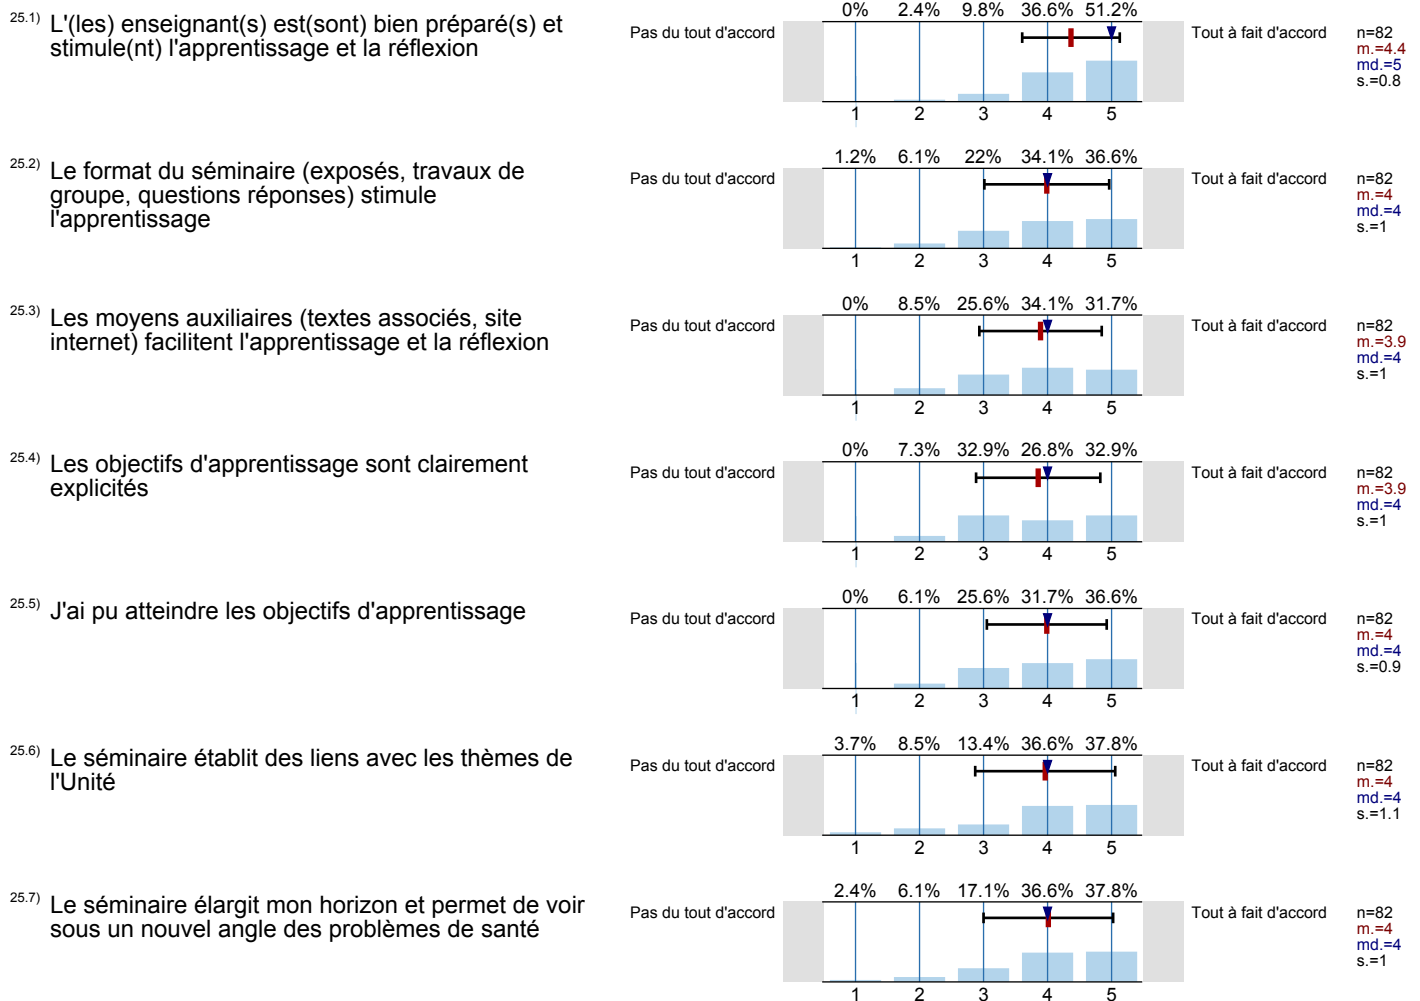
25.1) L'(les) enseignant(s) est(sont) bien préparé(s) et stimule(nt) l'apprentissage et la réflexion

Pas du tout d'accord

| 0% | 2.4% | 9.8% | 36.6% | 51.2% |
|---|---|---|---|---|
| 1 | 2 | 3 | 4 | 5 |

Tout à fait d'accord

n=82
m.=4.4
md.=5
s.=0.8

25.2) Le format du séminaire (exposés, travaux de groupe, questions réponses) stimule l'apprentissage

Pas du tout d'accord

| 1.2% | 6.1% | 22% | 34.1% | 36.6% |
|---|---|---|---|---|
| 1 | 2 | 3 | 4 | 5 |

Tout à fait d'accord

n=82
m.=4
md.=4
s.=1

25.3) Les moyens auxiliaires (textes associés, site internet) facilitent l'apprentissage et la réflexion

Pas du tout d'accord

| 0% | 8.5% | 25.6% | 34.1% | 31.7% |
|---|---|---|---|---|
| 1 | 2 | 3 | 4 | 5 |

Tout à fait d'accord

n=82
m.=3.9
md.=4
s.=1

25.4) Les objectifs d'apprentissage sont clairement explicités

Pas du tout d'accord

| 0% | 7.3% | 32.9% | 26.8% | 32.9% |
|---|---|---|---|---|
| 1 | 2 | 3 | 4 | 5 |

Tout à fait d'accord

n=82
m.=3.9
md.=4
s.=1

25.5) J'ai pu atteindre les objectifs d'apprentissage

Pas du tout d'accord

| 0% | 6.1% | 25.6% | 31.7% | 36.6% |
|---|---|---|---|---|
| 1 | 2 | 3 | 4 | 5 |

Tout à fait d'accord

n=82
m.=4
md.=4
s.=0.9

25.6) Le séminaire établit des liens avec les thèmes de l'Unité

Pas du tout d'accord

| 3.7% | 8.5% | 13.4% | 36.6% | 37.8% |
|---|---|---|---|---|
| 1 | 2 | 3 | 4 | 5 |

Tout à fait d'accord

n=82
m.=4
md.=4
s.=1.1

25.7) Le séminaire élargit mon horizon et permet de voir sous un nouvel angle des problèmes de santé

Pas du tout d'accord

| 2.4% | 6.1% | 17.1% | 36.6% | 37.8% |
|---|---|---|---|---|
| 1 | 2 | 3 | 4 | 5 |

Tout à fait d'accord

n=82
m.=4
md.=4
s.=1